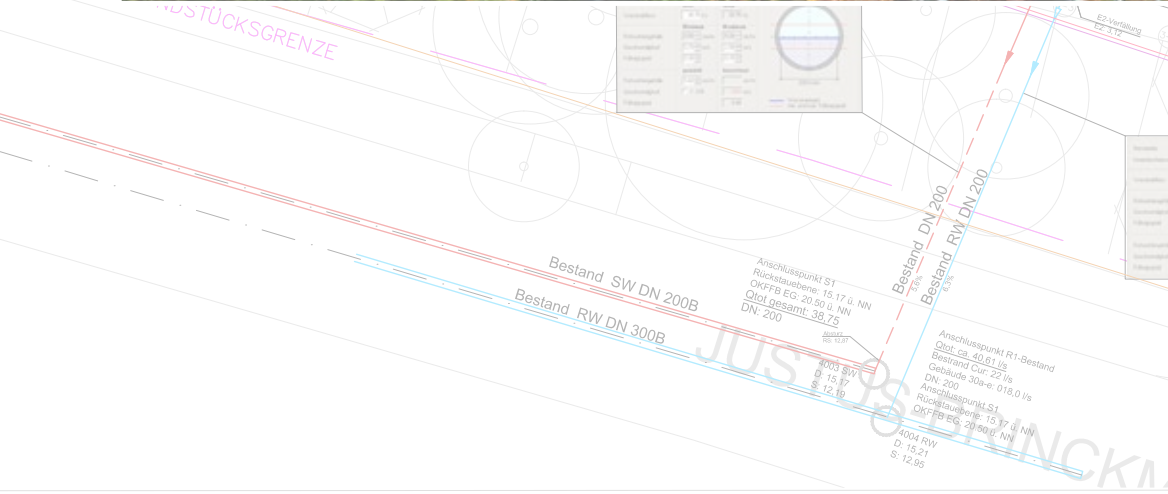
NDSTÜCKSGRENZE

E2-Verfüllung
E2: 3,12

Bestand SW DN 200B

Bestand RW DN 300B

Anschlusspunkt S1
Rückstauebene: 15,17 ü. NN
OKFFB EG: 20,50 ü. NN
Qtot gesamt: 38,75
DN: 200

Bestand DN 200
3,6%

Bestand RW DN 200
6,3%

Anschlusspunkt R1-Bestand
Qtot: ca. 40,61 l/s
Bestand Cur: 22 l/s
Gebäude 30a-e: 018,0 l/s
DN: 200
Anschlusspunkt S1
Rückstauebene: 15,17 ü. NN
OKFFB EG: 20,50 ü. NN

4003 SW
D: 15,17
S: 12,19

4004 RW
D: 15,21
S: 12,95

JUSTUS BRINCKM